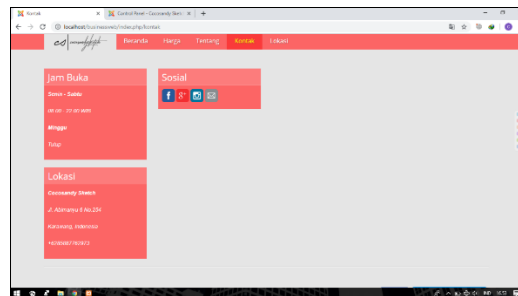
Kontak
Control Panel - Cocosandy Sketch

localhost/businessweb/index.php/kontak

Beranda Harga Tentang Kontak Lokasi

Jam Buka

Senin - Sabtu

08.00 - 21.00 WIB

Minggu

Tutup

Sosial

Lokasi

Cocosandy Stretch

Jl. Alimateu II No.234

Karawang, Indonesia

+6289987765973